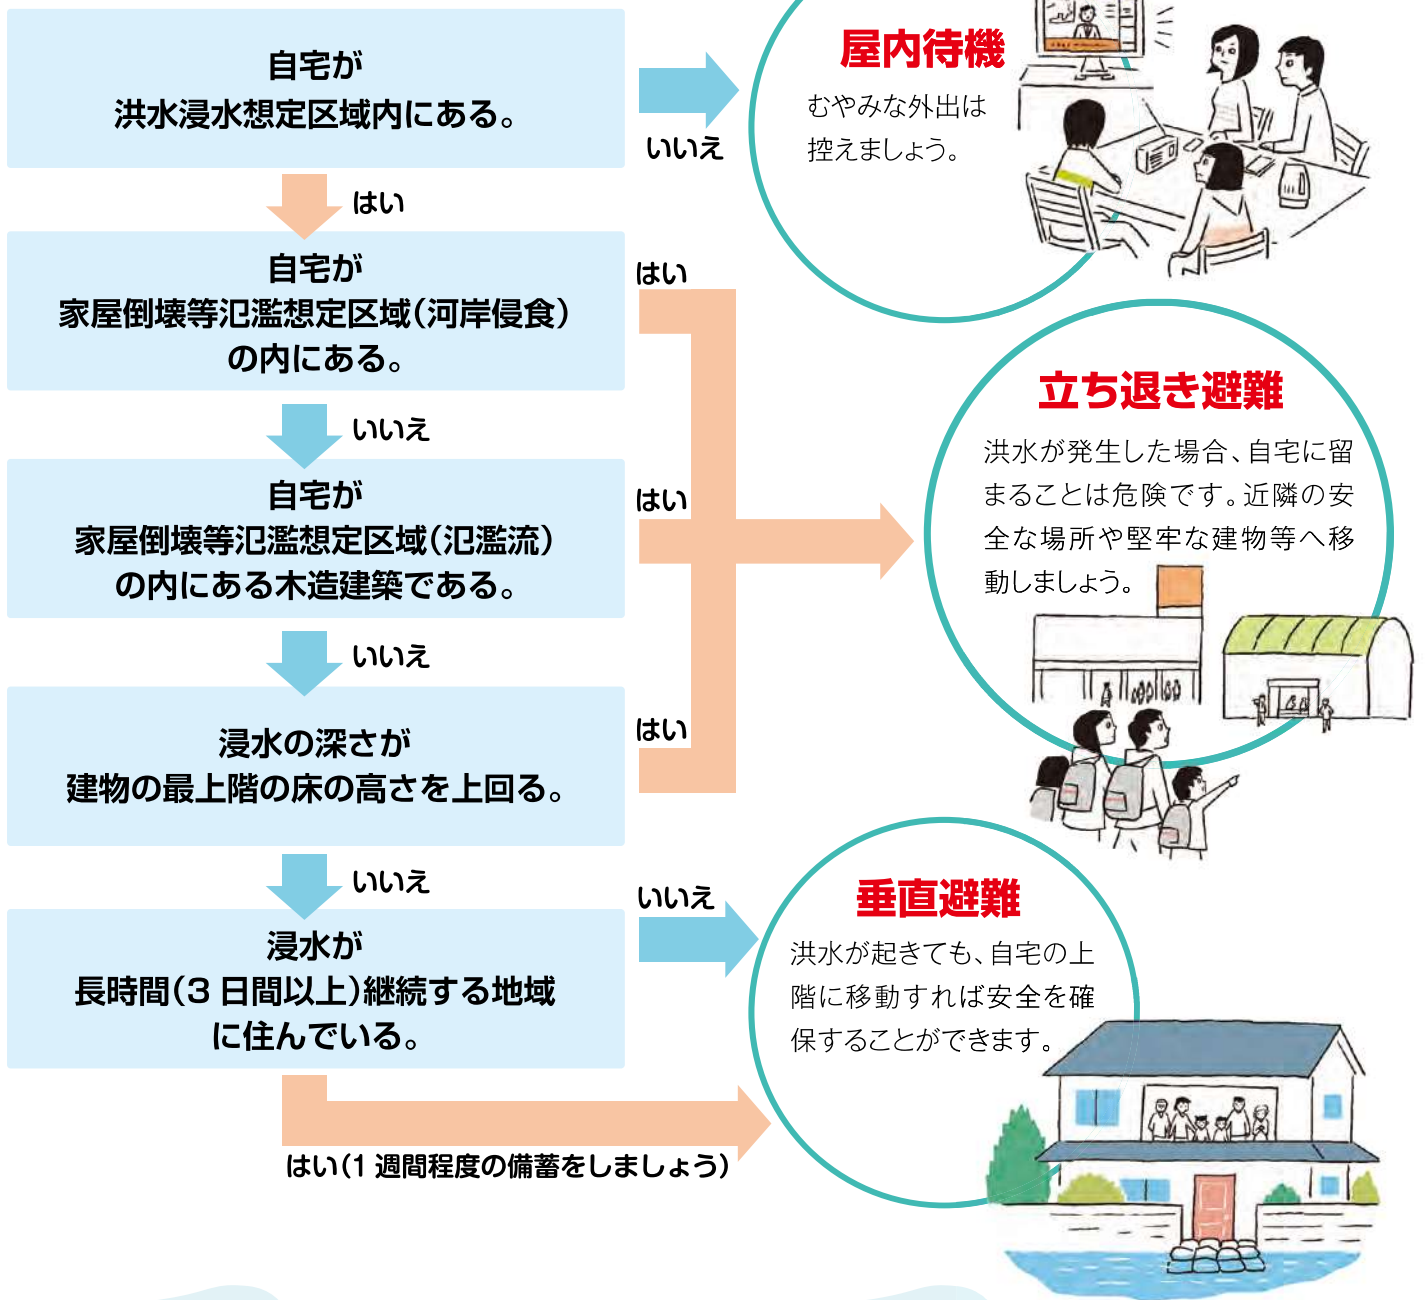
自宅が
洪水浸水想定区域内にある。

いいえ

屋内待機
むやみな外出は控えましょう。

はい

自宅が
家屋倒壊等氾濫想定区域（河岸侵食）の内にある。

はい

いいえ

立ち退き避難
洪水が発生した場合、自宅に留まることは危険です。近隣の安全な場所や堅牢な建物等へ移動しましょう。

自宅が
家屋倒壊等氾濫想定区域（氾濫流）の内にある木造建築である。

はい

いいえ

浸水の深さが
建物の最上階の床の高さを上回る。

はい

いいえ

いいえ

垂直避難
洪水が起きても、自宅の上階に移動すれば安全を確保することができます。

浸水が
長時間（3 日間以上）継続する地域に住んでいる。

はい（1 週間程度の備蓄をしましょう）